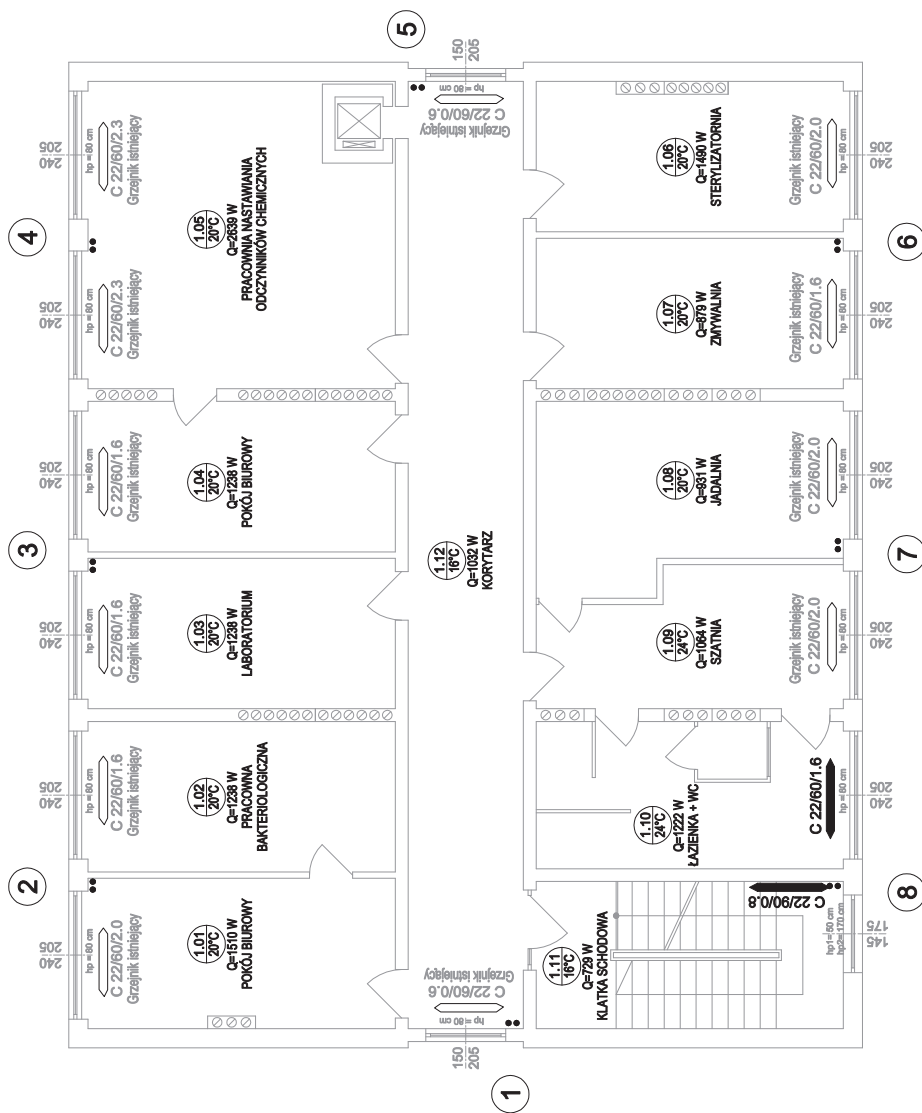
5

150
205

hp = 80 cm
C 22/60/0,6
Grzejnik istniejący

240
205
hp = 80 cm
C 22/60/2.3
Grzejnik istniejący

1.05
20°C
Q=2639 W
PRACOWNIA NASTAWIANIA ODCZYNNIKÓW CHEMICZNYCH

1.06
20°C
Q=1490 W
STERYLIZATORNIA

Grzejnik istniejący
C 22/60/2.0
hp = 80 cm
240
205

4

240
205
hp = 80 cm
C 22/60/2.3
Grzejnik istniejący

6

1.07
20°C
Q=879 W
ZMYWALNIA

Grzejnik istniejący
C 22/60/1.6
hp = 80 cm
240
205

240
205
hp = 80 cm
C 22/60/1.6
Grzejnik istniejący

1.04
20°C
Q=1238 W
POKÓJ BIUROWY

1.08
20°C
Q=931 W
JADALNIA

Grzejnik istniejący
C 22/60/2.0
hp = 80 cm
240
205

3

1.12
16°C
Q=1032 W
KORYTARZ

7

240
205
hp = 80 cm
C 22/60/1.6
Grzejnik istniejący

1.03
20°C
Q=1238 W
LABORATORIUM

1.09
24°C
Q=1064 W
SZATNIA

Grzejnik istniejący
C 22/60/2.0
hp = 80 cm
240
205

240
205
hp = 80 cm
C 22/60/1.6
Grzejnik istniejący

1.02
20°C
Q=1238 W
PRACOWNIA BAKTERIOLOGICZNA

1.10
24°C
Q=1222 W
ŁAZIENKA + WC

C 22/60/1.6
hp = 80 cm
240
205

2

8

240
205
hp = 80 cm
C 22/60/2.0
Grzejnik istniejący

1.01
20°C
Q=1510 W
POKÓJ BIUROWY

Grzejnik istniejący
C 22/60/0,6
hp = 80 cm

1.11
16°C
Q=729 W
KLATKA SCHODOWA

C 22/90/0,8
hp1 = 50 cm
hp2 = 170 cm
175
145

150
205

1